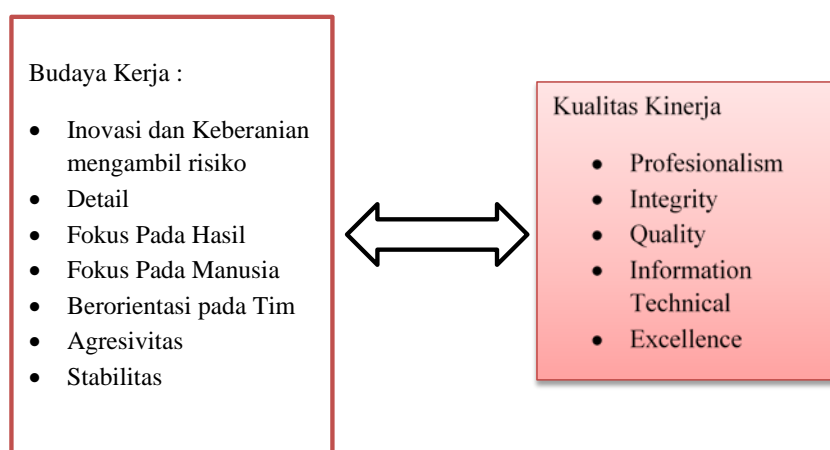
Budaya Kerja :

- Inovasi dan Keberanian mengambil risiko
- Detail
- Fokus Pada Hasil
- Fokus Pada Manusia
- Berorientasi pada Tim
- Agresivitas
- Stabilitas

Kualitas Kinerja

- Profesionalism
- Integrity
- Quality
- Information Technical
- Excellence